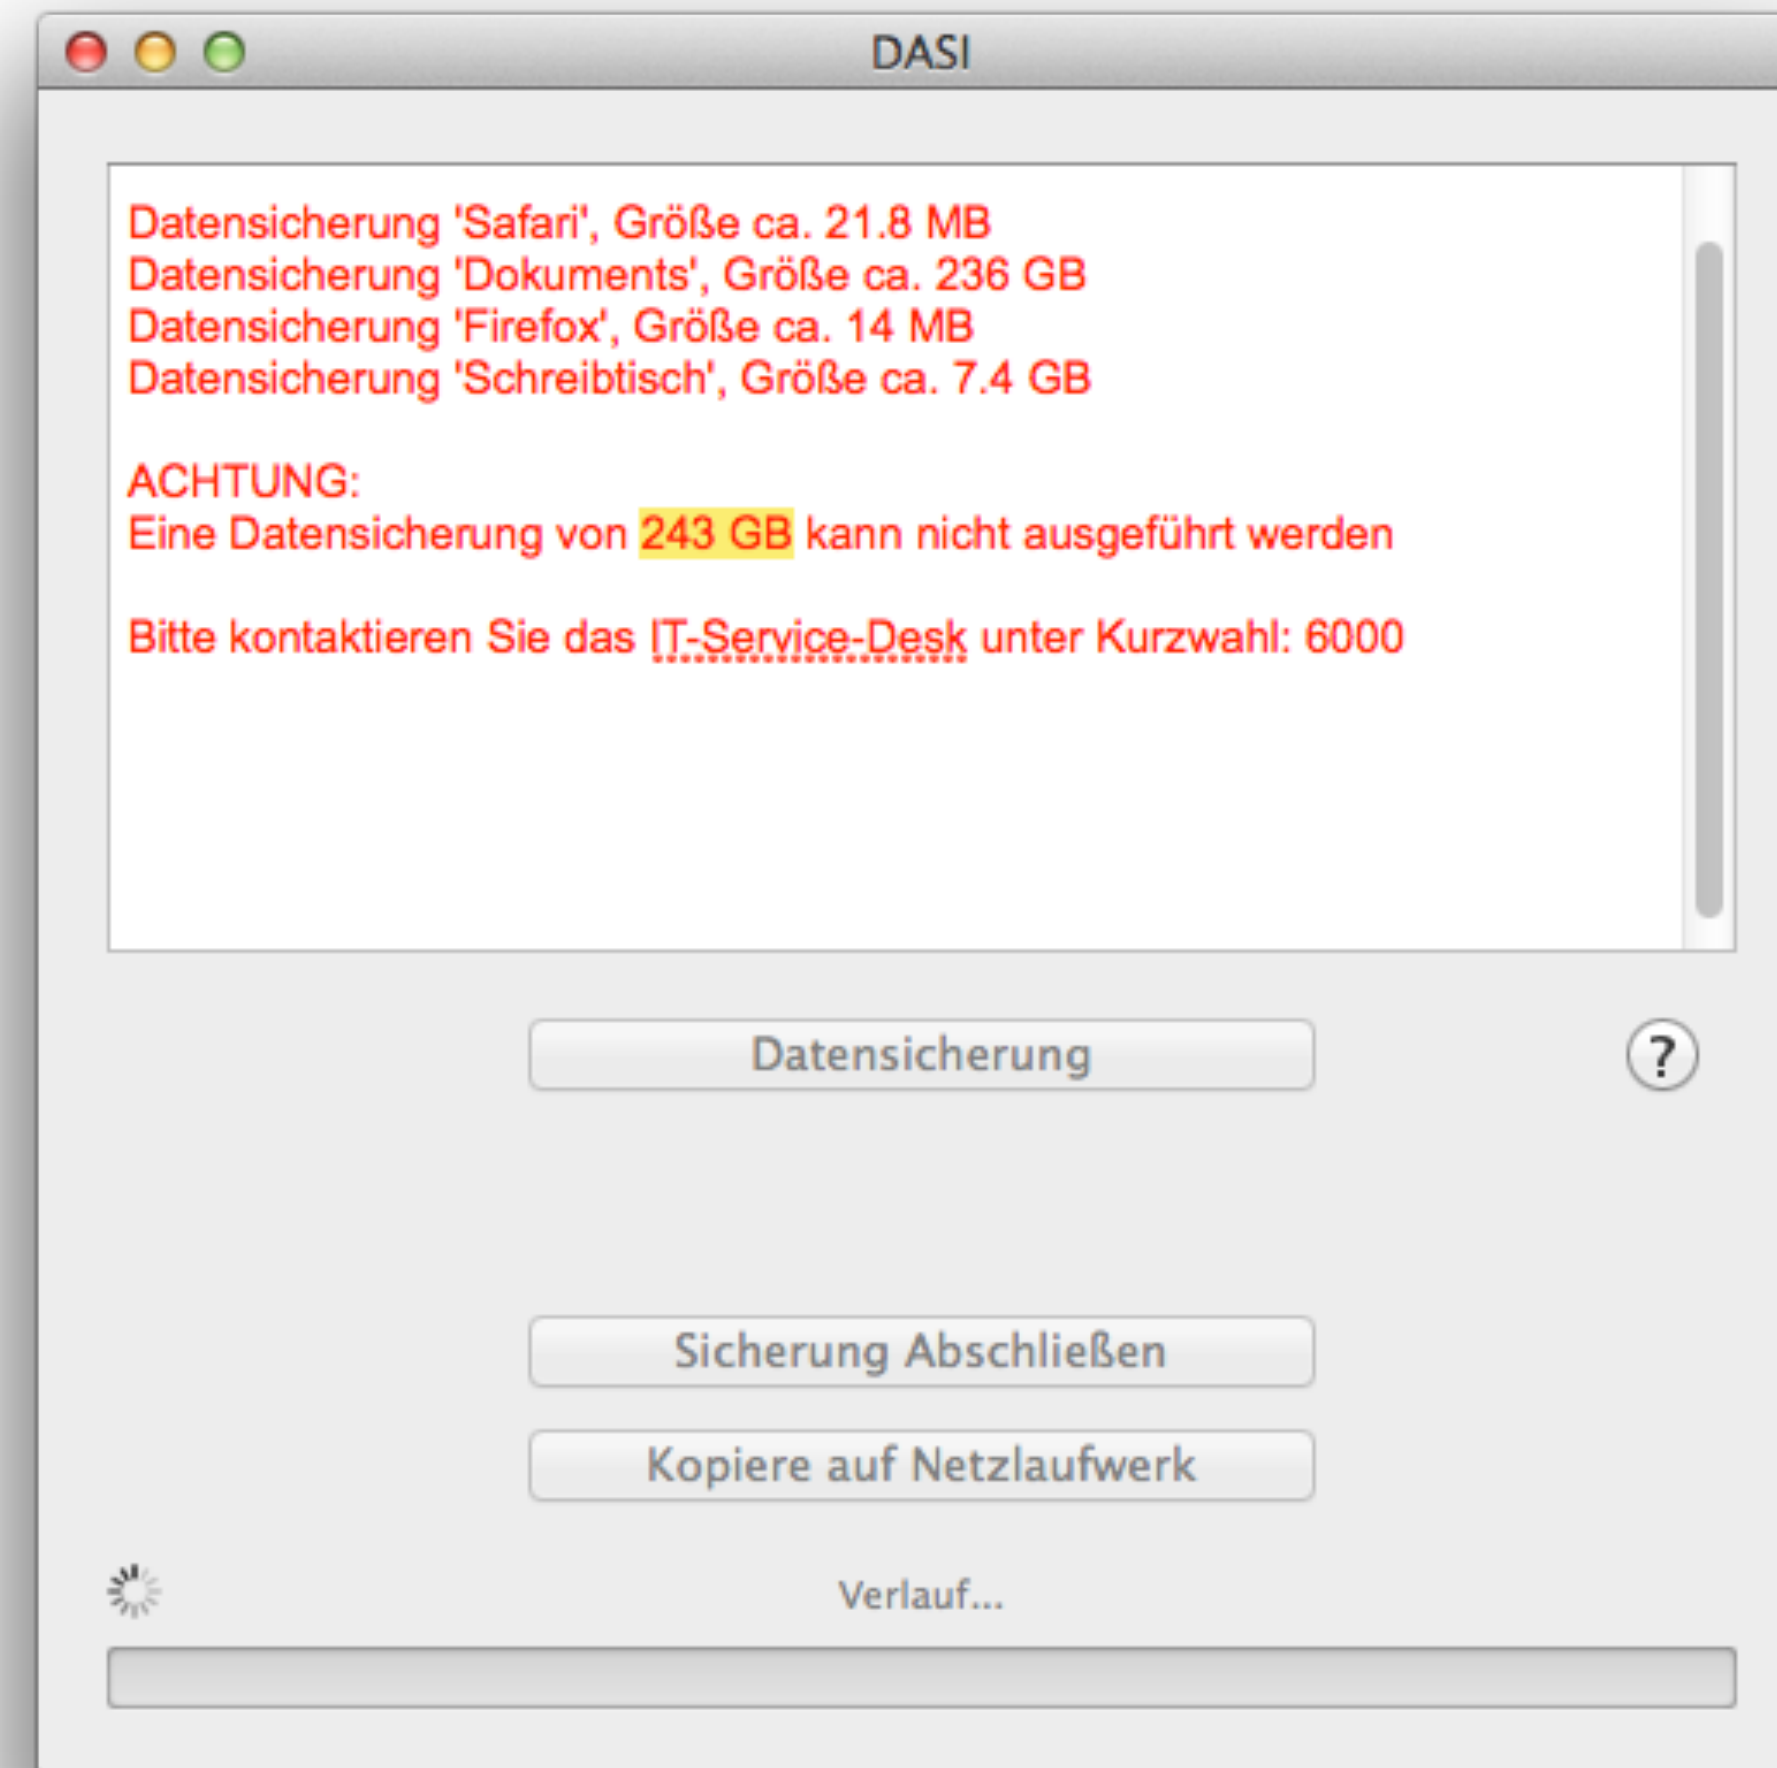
DASI

Datensicherung 'Safari', Größe ca. 21.8 MB
Datensicherung 'Dokuments', Größe ca. 236 GB
Datensicherung 'Firefox', Größe ca. 14 MB
Datensicherung 'Schreibtisch', Größe ca. 7.4 GB

ACHTUNG:
Eine Datensicherung von 243 GB kann nicht ausgeführt werden

Bitte kontaktieren Sie das IT-Service-Desk unter Kurzwahl: 6000

Datensicherung

?

Sicherung Abschließen

Kopiere auf Netzlaufwerk

Verlauf...